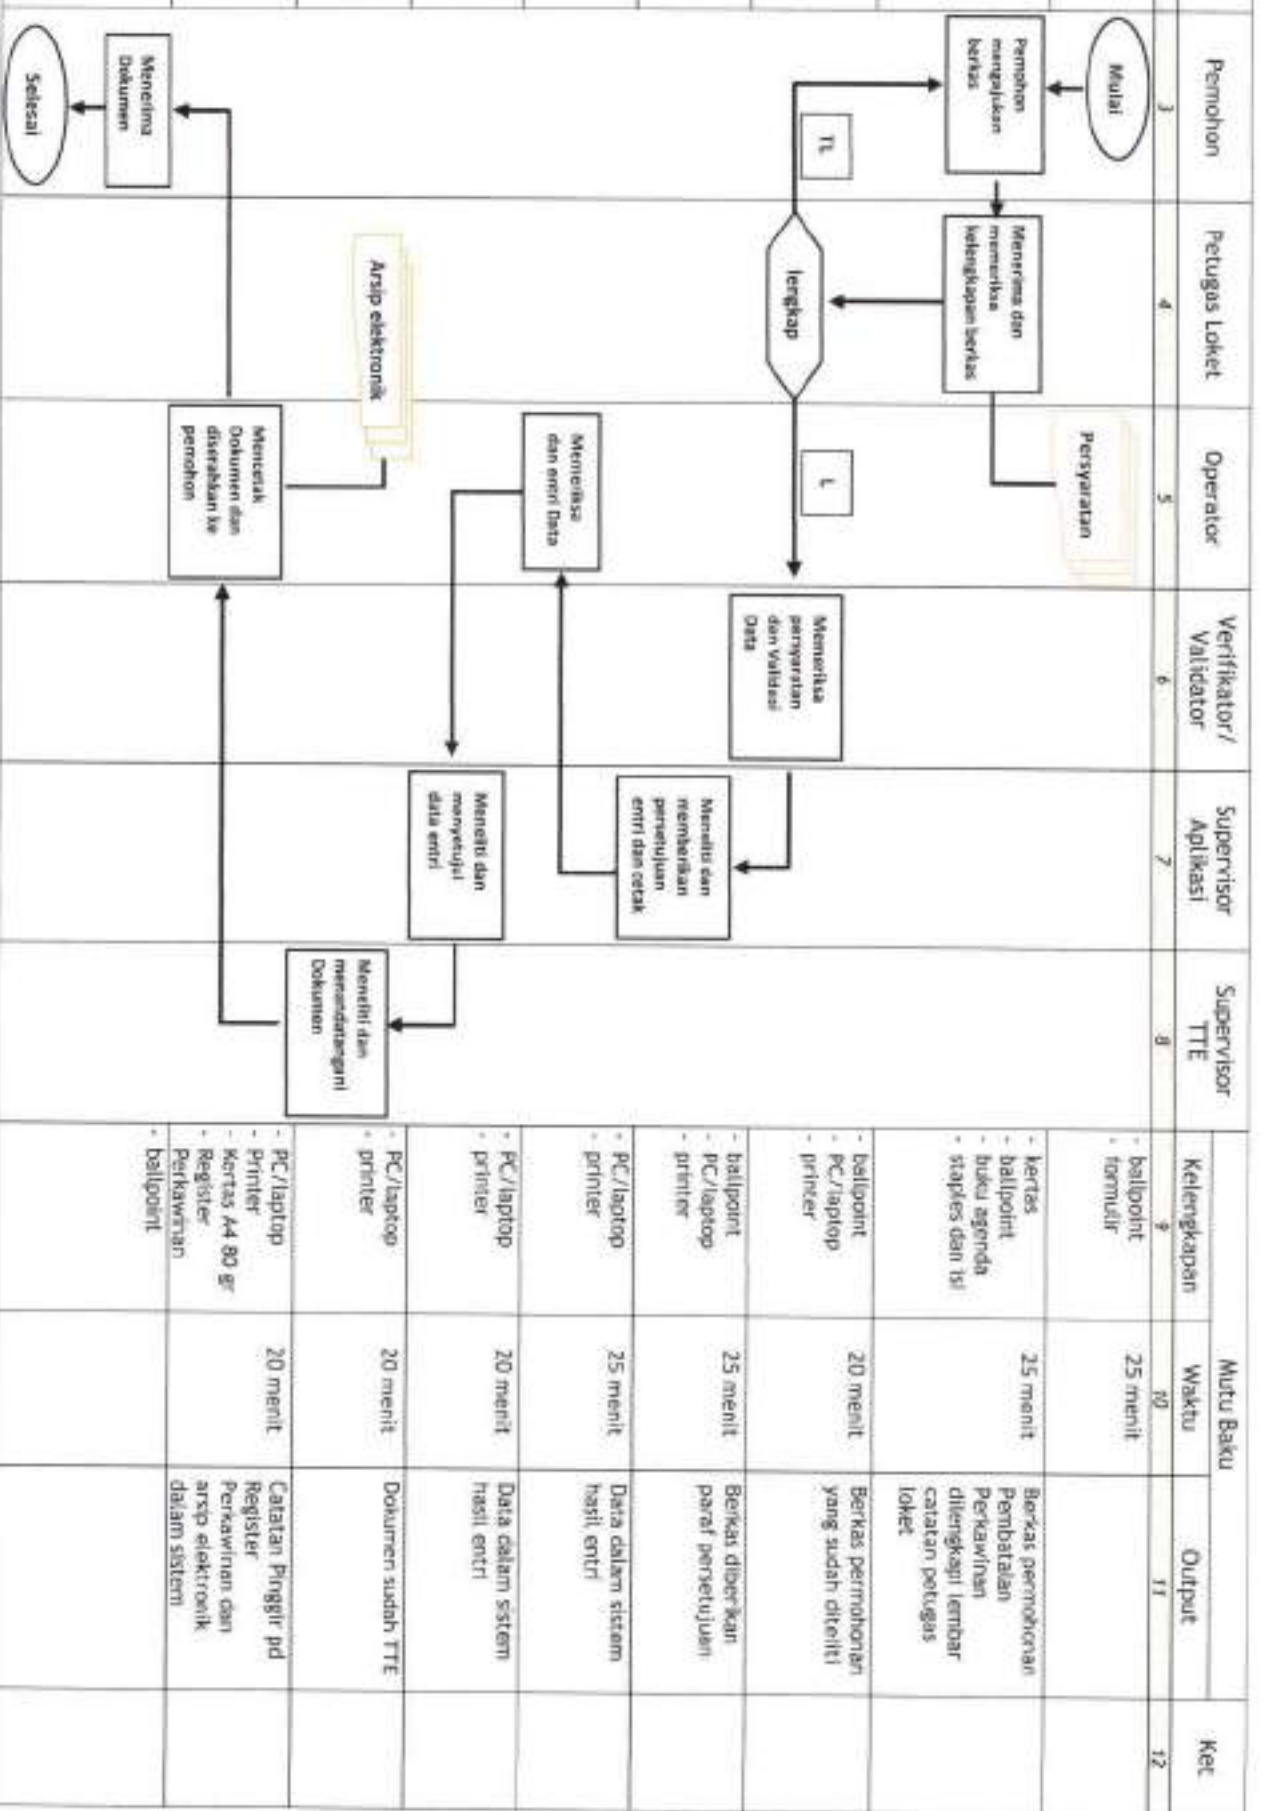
| Pemohon | Petugas Loket | Operator | Verifikator/ Validator | Supervisor Aplikasi | Supervisor TTE | Mutu Baku Kelengkapan | Waktu | Output | Ket |
|---|---|---|---|---|---|---|---|---|---|
| 3 | 4 | 5 | 6 | 7 | 8 | 9 | 10 | 11 | 12 |
| | | | | | | - ballpoint - formulir | 25 menit | | |
| | | | | | | - kertas - ballpoint - buku agenda - staples dan isi | 25 menit | Berkas permohonan Pembatalan Perkawinan dilengkapi lembar catatan petugas loket | |
| | | | | | | - ballpoint - PC/laptop - printer | 20 menit | Berkas permohonan yang sudah diteliti | |
| | | | | | | - ballpoint - PC/laptop - printer | 25 menit | Berkas diberikan paraf persetujuan | |
| | | | | | | - PC/laptop - printer | 25 menit | Data dalam sistem hasil entri | |
| | | | | | | - PC/laptop - printer | 20 menit | Data dalam sistem hasil entri | |
| | | | | | | - PC/laptop - printer | 20 menit | Dokumen sudah TTE | |
| | | | | | | - PC/laptop - Printer - Kertas A4 80 gr - Register Perkawinan - ballpoint | 20 menit | Catatan Pinggir pd Register Perkawinan dan arsip elektronik dalam sistem | |

Mulai

Pemohon mengajukan berkas

Menerima dan memeriksa kelengkapan berkas

Persyaratan

lengkap

TL

L

Memeriksa persyaratan dan Validasi Data

Meneliti dan memberikan persetujuan entri dan cetak

Memeriksa dan entri Data

Meneliti dan menyetujui data entri

Meneliti dan menandatangani Dokumen

Arsip elektronik

Mencetak Dokumen dan diserahkan ke pemohon

Menerima Dokumen

Selesai